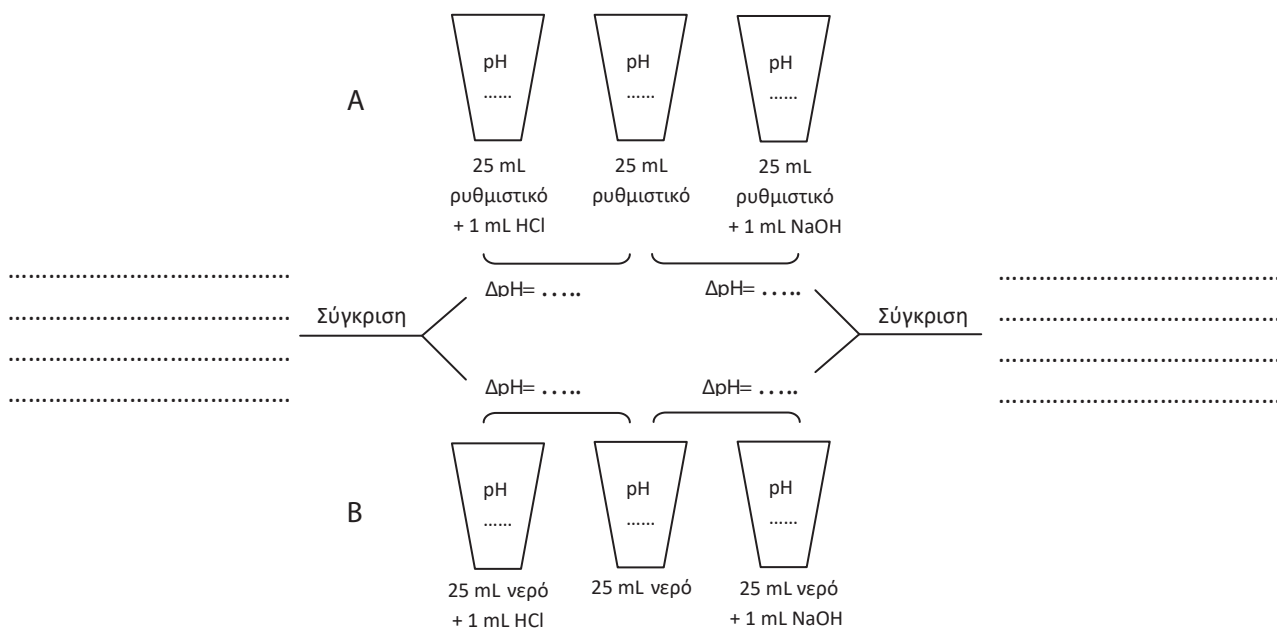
A

pH
……

pH
……

pH
……

25 mL ρυθμιστικό + 1 mL HCl

25 mL ρυθμιστικό

25 mL ρυθμιστικό + 1 mL NaOH

……………………………………
……………………………………
……………………………………
……………………………………

Σύγκριση

ΔpH= …..

ΔpH= …..

Σύγκριση

……………………………………
……………………………………
……………………………………
……………………………………

ΔpH= …..

ΔpH= …..

B

pH
……

pH
……

pH
……

25 mL νερό + 1 mL HCl

25 mL νερό

25 mL νερό + 1 mL NaOH